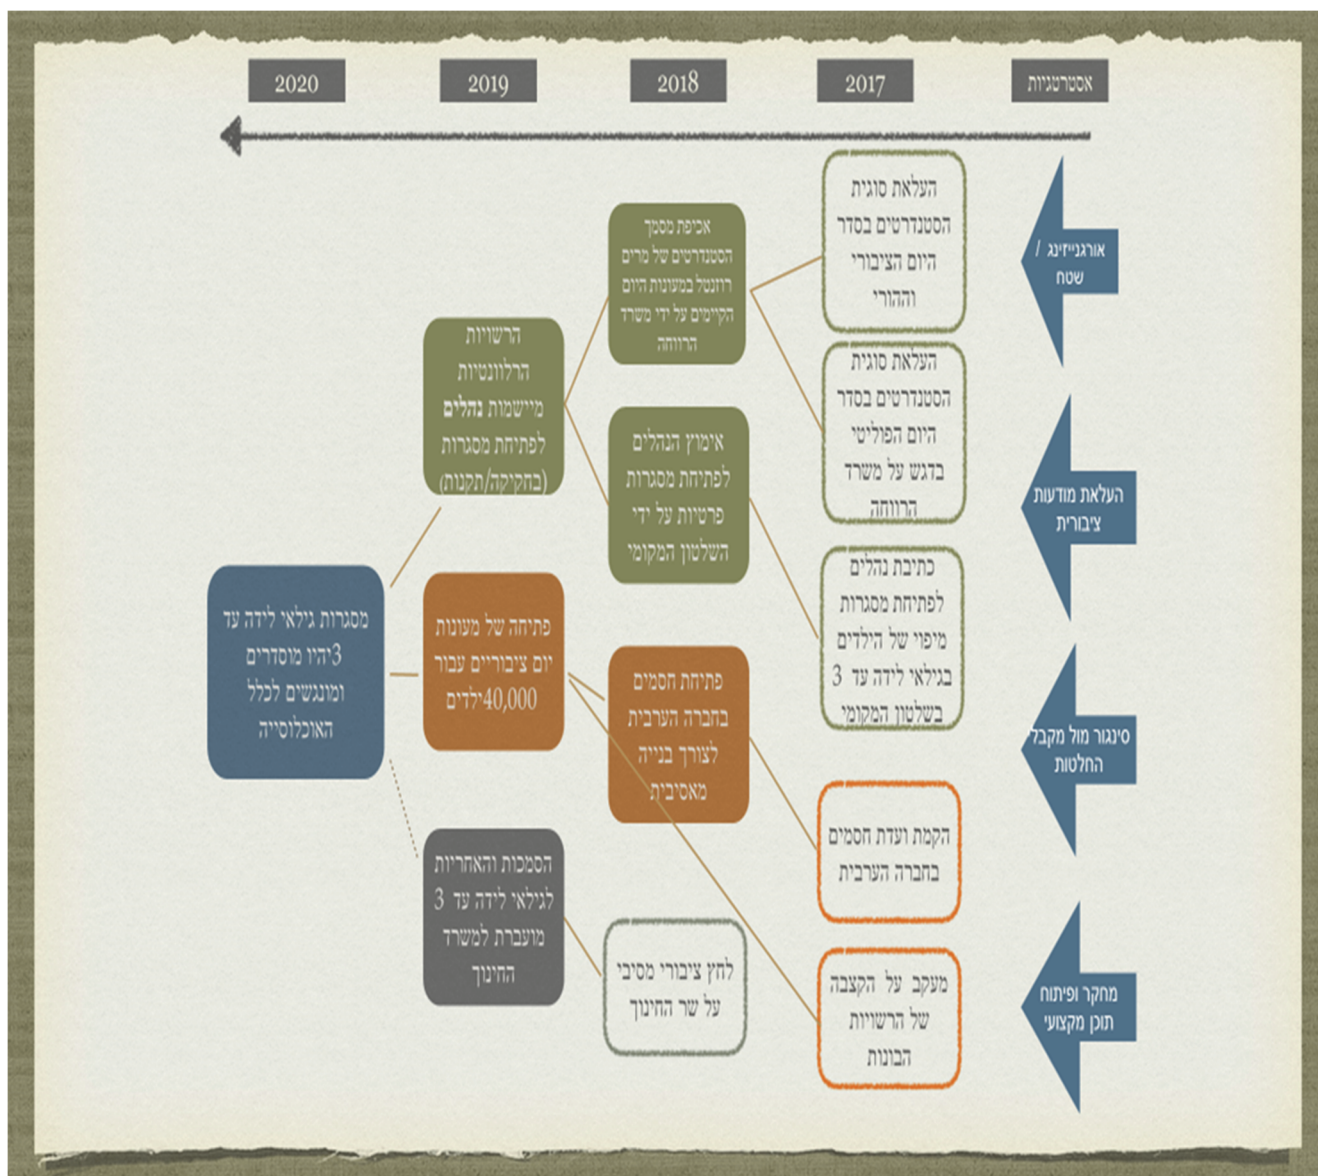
אסטרטגיות

2017

2018

2019

2020

אורגנייזינג / שטח

העלאת מודעות ציבורית

סיגנור מול מקבלי החלטות

מחקר ופיתוח תוכן מקצועי

העלאת סוגית הסטנדרטים בסדר היום הציבורי וההורי

העלאת סוגית הסטנדרטים בסדר היום הפוליטי בדגש על משרד הרווחה

כתיבת נהלים לפתיחת מסגרות מיפוי של הילדים בגילאי לידה עד 3 בשלטון המקומי

הקמת ועדת חסמים בחברה הערבית

מעקב על הקצבה של הרשויות הבונות

אכיפת מסמך הסטנדרטים של מרים רוזנטל במעונות היום הקיימים על ידי משרד הרווחה

אימוץ הנהלים לפתיחת מסגרות פרטיות על ידי השלטון המקומי

פתיחת חסמים בחברה הערבית לצורך בנייה מאסיבית

לחץ ציבורי מסיבי על שר החינוך

הרשויות הרלוונטיות מיישמות נהלים לפתיחת מסגרות (בחקיקה/תקנות)

פתיחה של מעונות יום ציבוריים עבור 40,000 ילדים

הסמכות והאחריות לגילאי לידה עד 3 מועברת למשרד החינוך

מסגרות גילאי לידה עד 3 יהיו מוסדרים ומונגשים לכלל האוכלוסייה